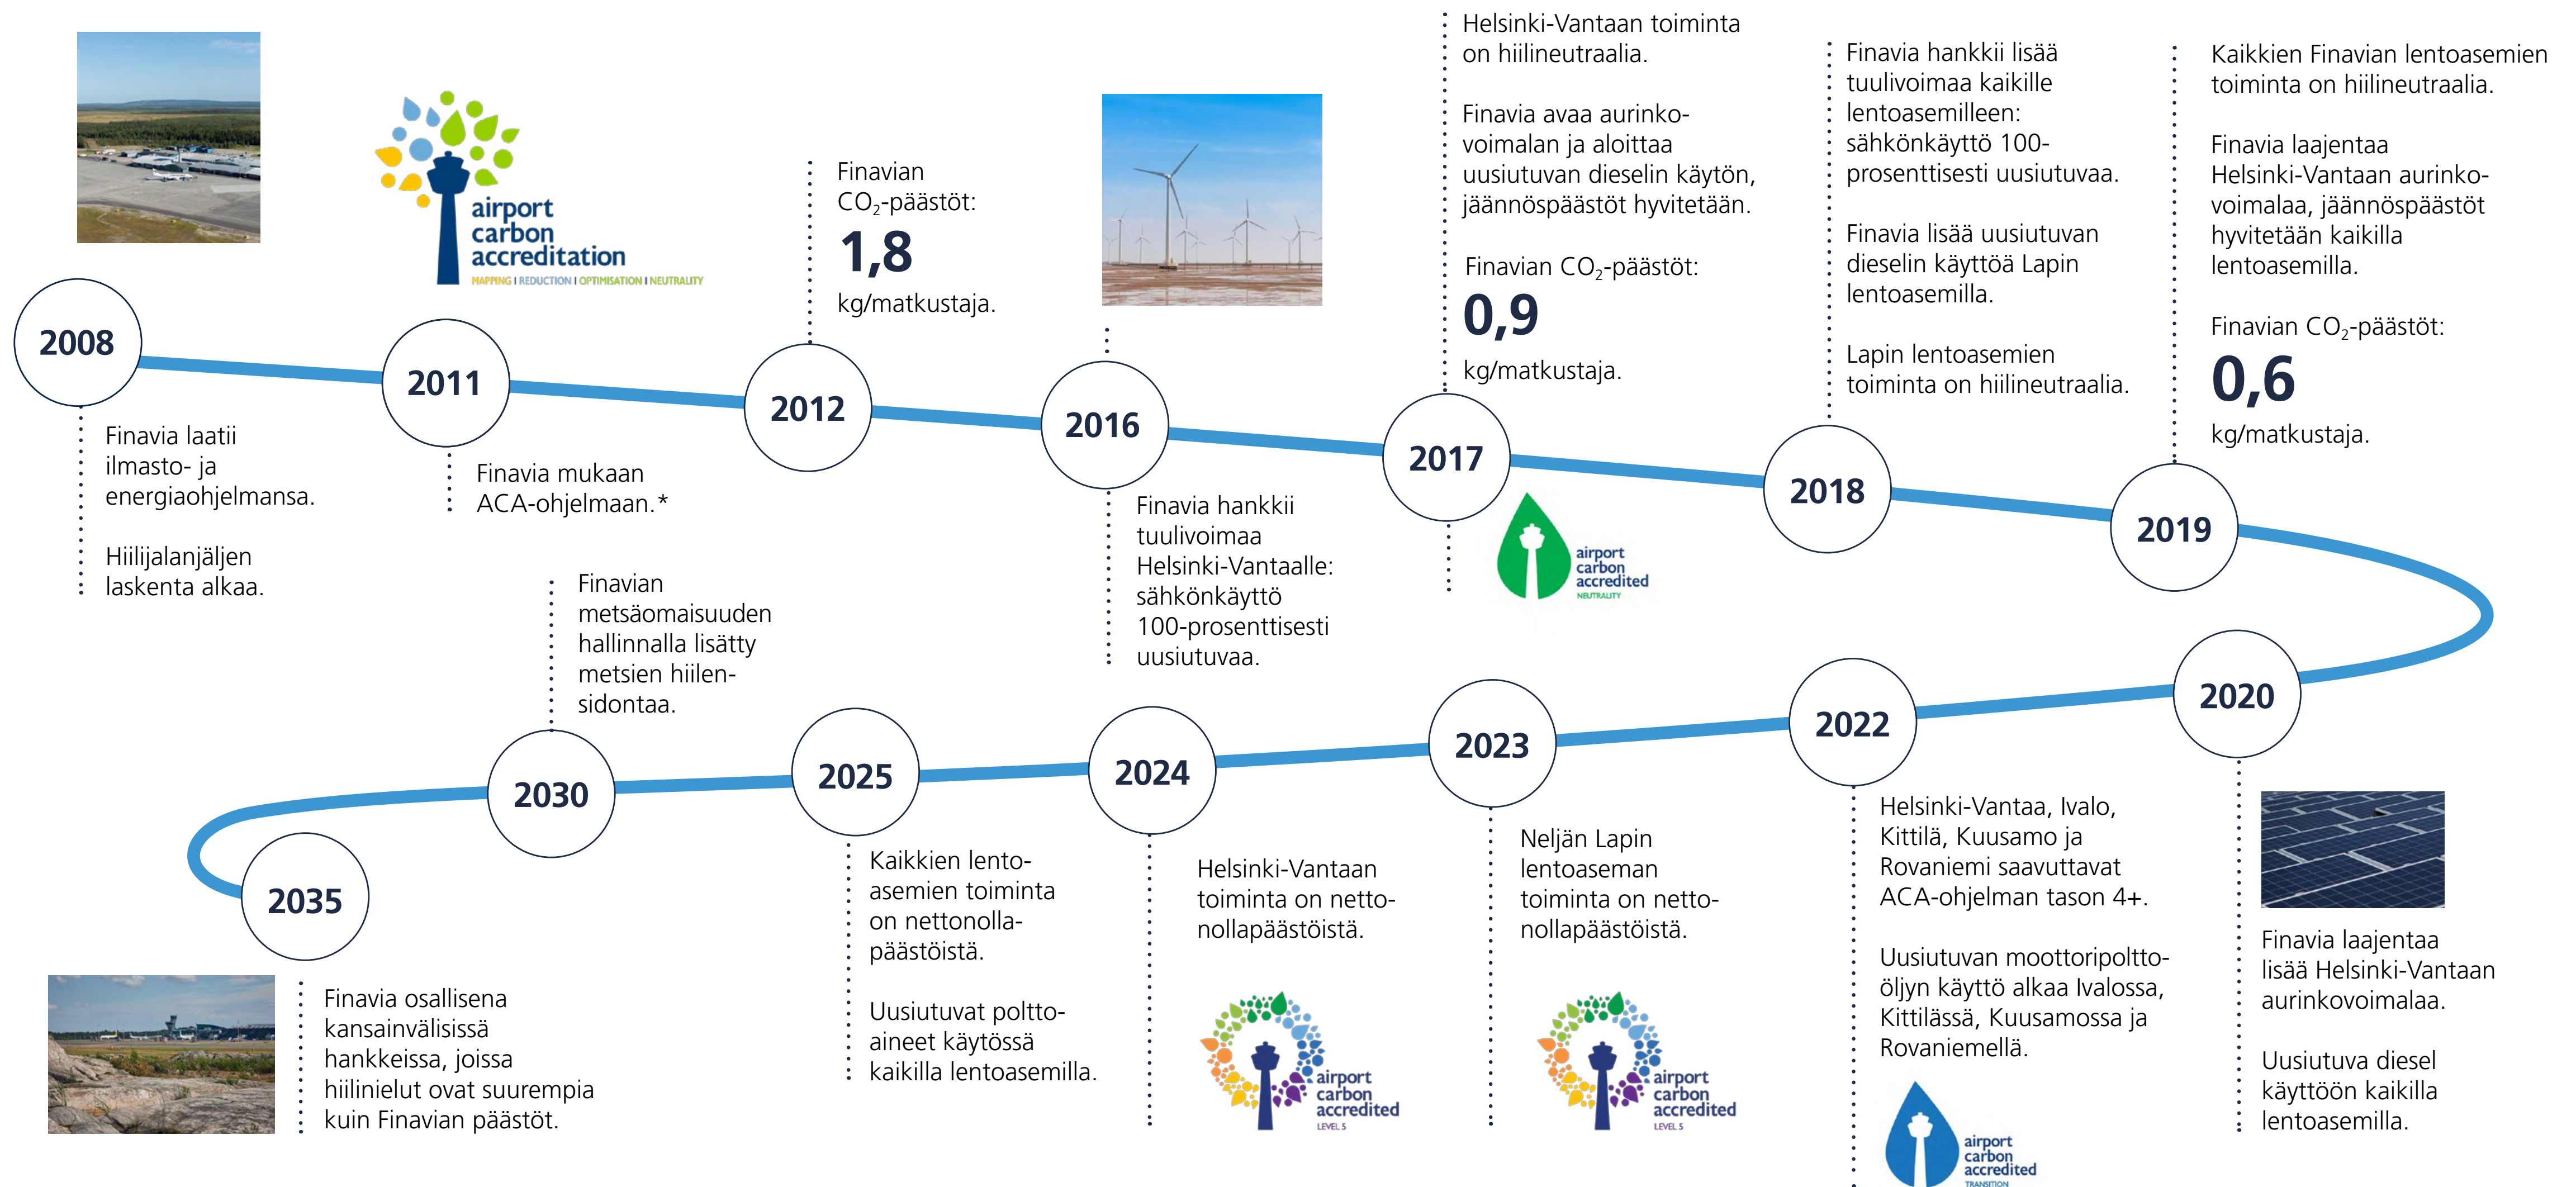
airport carbon accreditation
MAPPING | REDUCTION | OPTIMISATION | NEUTRALITY

2008

Finavia laatii ilmasto- ja energiaohjelmansa.

Hiilijalanjäljen laskenta alkaa.

2011

Finavia mukaan ACA-ohjelmaan.*

2012

Finavian $CO_2$-päästöt:

1,8

kg/matkustaja.

2016

Finavia hankkii tuulivoimaa Helsinki-Vantaalle: sähkönkäyttö 100-prosenttisesti uusiutuvaa.

2017

Helsinki-Vantaan toiminta on hiilineutraalia.

Finavia avaa aurinkovoimalan ja aloittaa uusiutuvan dieselin käytön, jäännöspäästöt hyvitetään.

Finavian $CO_2$-päästöt:

0,9

kg/matkustaja.

airport carbon accredited
NEUTRALITY

2018

Finavia hankkii lisää tuulivoimaa kaikille lentoasemilleen: sähkönkäyttö 100-prosenttisesti uusiutuvaa.

Finavia lisää uusiutuvan dieselin käyttöä Lapin lentoasemilla.

Lapin lentoasemien toiminta on hiilineutraalia.

2019

Kaikkien Finavian lentoasemien toiminta on hiilineutraalia.

Finavia laajentaa Helsinki-Vantaan aurinkovoimalaa, jäännöspäästöt hyvitetään kaikilla lentoasemilla.

Finavian $CO_2$-päästöt:

0,6

kg/matkustaja.

2020

Finavia laajentaa lisää Helsinki-Vantaan aurinkovoimalaa.

Uusiutuva diesel käyttöön kaikilla lentoasemilla.

2022

Helsinki-Vantaa, Ivalo, Kittilä, Kuusamo ja Rovaniemi saavuttavat ACA-ohjelman tason 4+.

Uusiutuvan moottoripolttoöljyn käyttö alkaa Ivalossa, Kittilässä, Kuusamossa ja Rovaniemellä.

airport carbon accredited
TRANSITION

2023

Neljän Lapin lentoaseman toiminta on nettonollapäästöistä.

airport carbon accredited
LEVEL 5

2024

Helsinki-Vantaan toiminta on nettonollapäästöistä.

airport carbon accredited
LEVEL 5

2025

Kaikkien lentoasemien toiminta on nettonollapäästöistä.

Uusiutuvat polttoaineet käytössä kaikilla lentoasemilla.

2030

Finavian metsäomaisuuden hallinnalla lisätty metsien hiilensidontaa.

2035

Finavia osallisena kansainvälisissä hankkeissa, joissa hiilinielut ovat suurempia kuin Finavian päästöt.